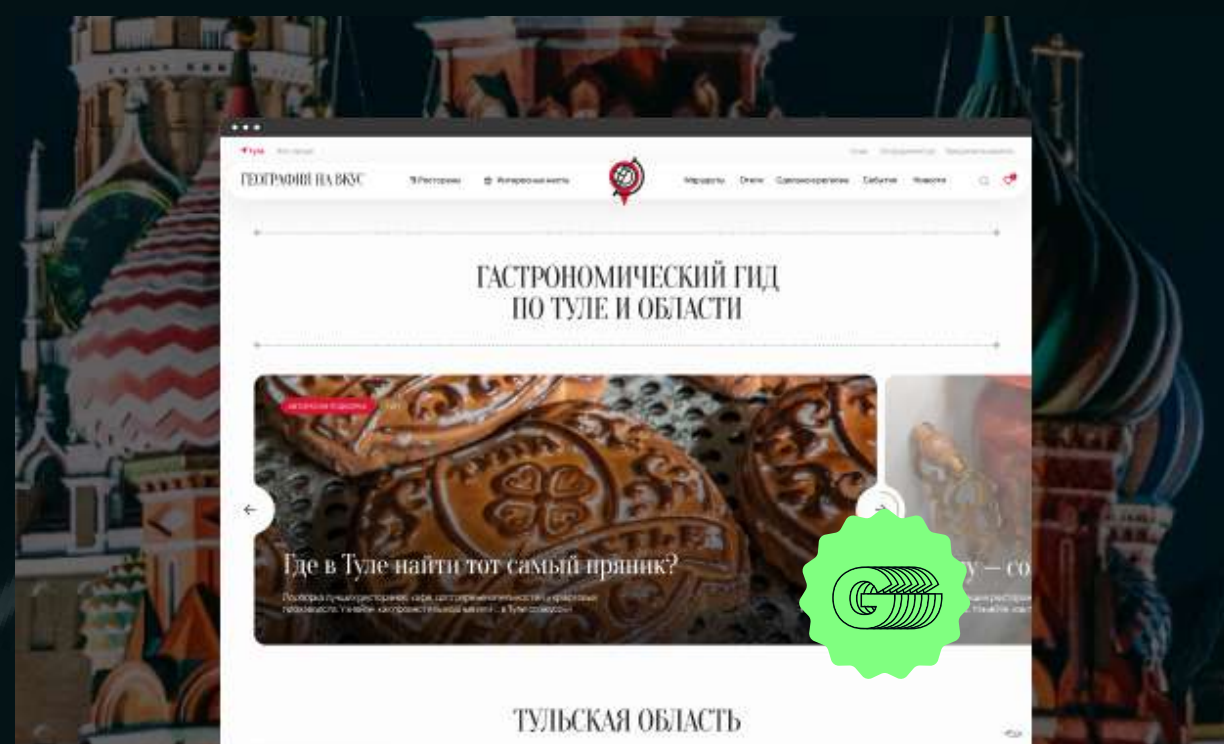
Тула

ГЕОГРАФИЯ НА ВКУС

Рестораны

Интересные места

Маршруты

Отели

Сделано в регионе

События

Новости

ГАСТРОНОМИЧЕСКИЙ ГИД
ПО ТУЛЕ И ОБЛАСТИ

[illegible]

Где в Туле найти тот самый пряник?

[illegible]

у — со

ТУЛЬСКАЯ ОБЛАСТЬ